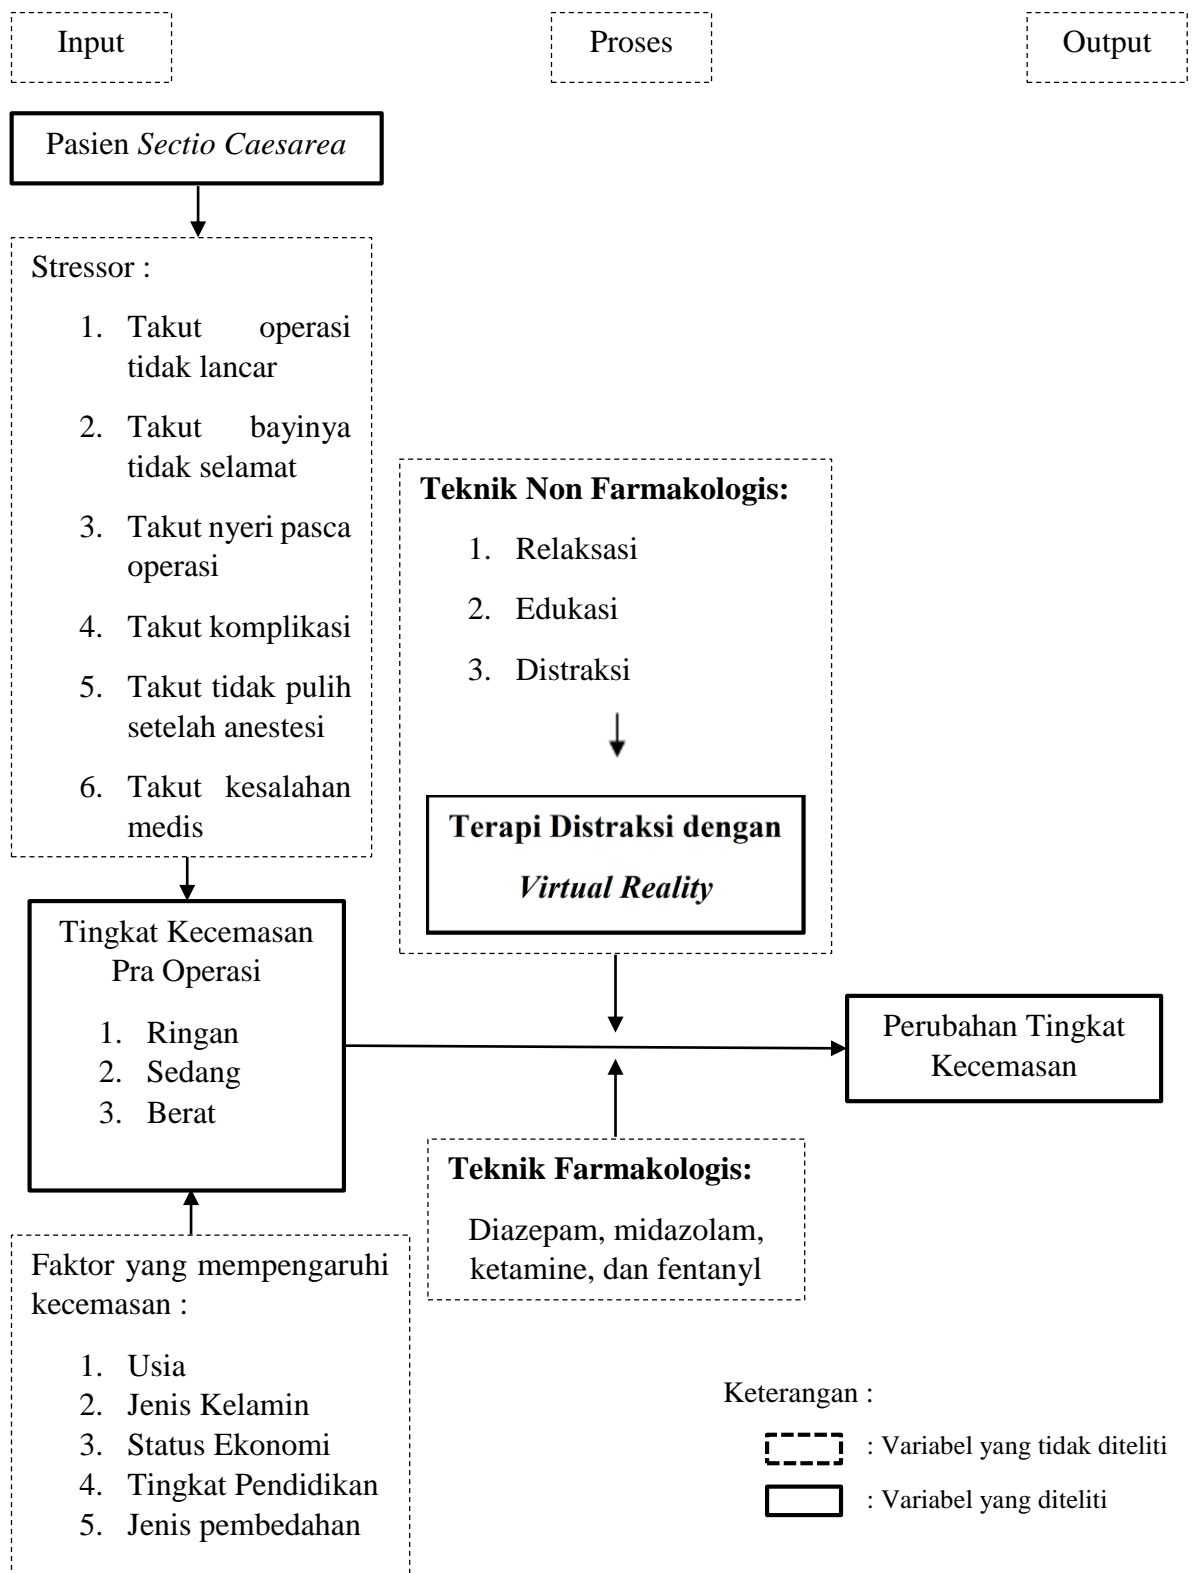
Input

Proses

Output

Pasien *Sectio Caesarea*

Stressor :

1. Takut operasi tidak lancar
2. Takut bayinya tidak selamat
3. Takut nyeri pasca operasi
4. Takut komplikasi
5. Takut tidak pulih setelah anestesi
6. Takut kesalahan medis

Teknik Non Farmakologis:

1. Relaksasi
2. Edukasi
3. Distraksi

Terapi Distraksi dengan *Virtual Reality*

Tingkat Kecemasan Pra Operasi

1. Ringan
2. Sedang
3. Berat

Perubahan Tingkat Kecemasan

Teknik Farmakologis:

Diazepam, midazolam, ketamine, dan fentanyl

Faktor yang mempengaruhi kecemasan :

1. Usia
2. Jenis Kelamin
3. Status Ekonomi
4. Tingkat Pendidikan
5. Jenis pembedahan

Keterangan :

: Variabel yang tidak diteliti

: Variabel yang diteliti